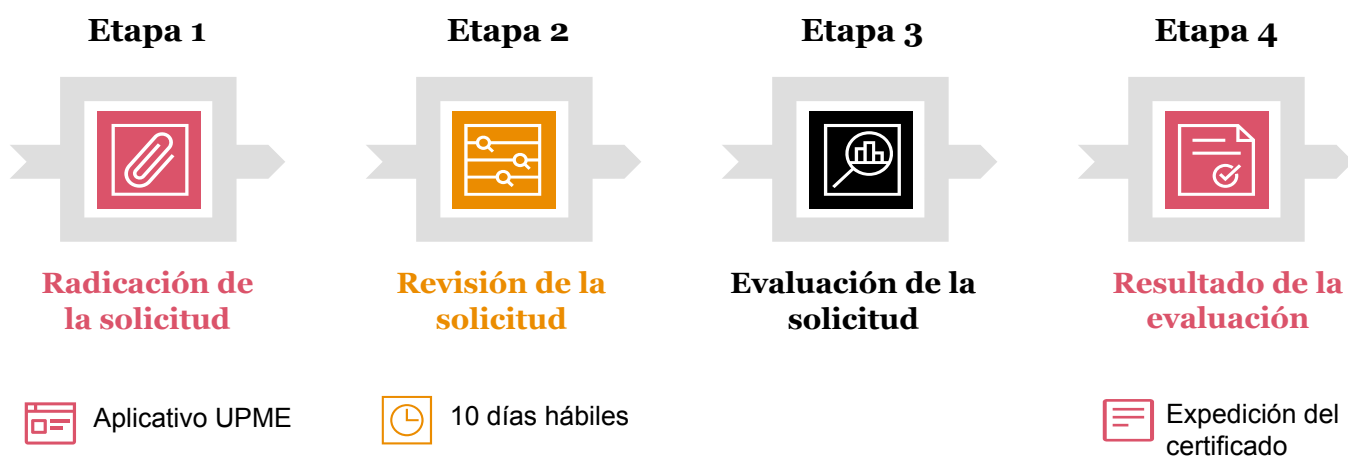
Etapa 1

Radicación de la solicitud

Aplicativo UPME

Etapa 2

Revisión de la solicitud

10 días hábiles

Etapa 3

Evaluación de la solicitud

Etapa 4

Resultado de la evaluación

Expedición del certificado